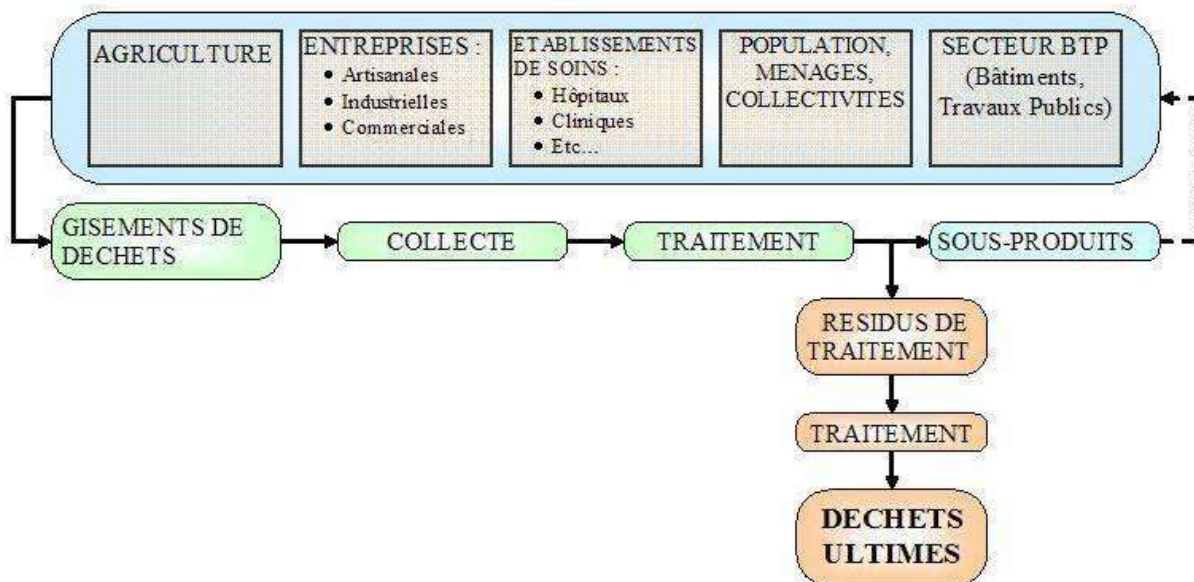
AGRICULTURE

ENTREPRISES :
• Artisanales
• Industrielles
• Commerciales

ETABLISSEMENTS DE SOINS :
• Hôpitaux
• Cliniques
• Etc...

POPULATION, MENAGES, COLLECTIVITES

SECTEUR BTP (Bâtiments, Travaux Publics)

GISEMENTS DE DECHETS

COLLECTE

TRAITEMENT

SOUS-PRODUITS

RESIDUS DE TRAITEMENT

TRAITEMENT

DECHETS ULTIMES